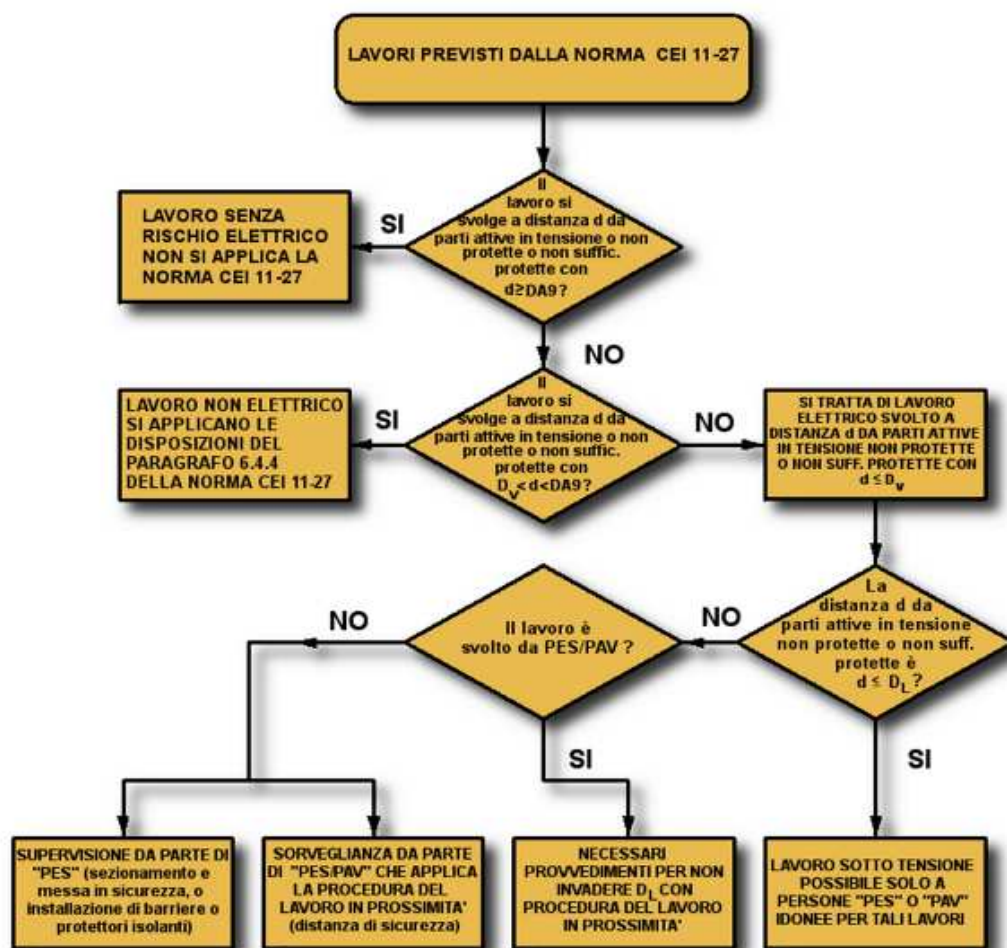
LAVORI PREVISTI DALLA NORMA CEI 11-27

Il lavoro si svolge a distanza d da parti attive in tensione o non protette o non suffic. protette con d≥DA9?

SI

LAVORO SENZA RISCHIO ELETTRICO NON SI APPLICA LA NORMA CEI 11-27

NO

Il lavoro si svolge a distanza d da parti attive in tensione o non protette o non suffic. protette con $D_V$<d<DA9?

SI

LAVORO NON ELETTRICO SI APPLICANO LE DISPOSIZIONI DEL PARAGRAFO 6.4.4 DELLA NORMA CEI 11-27

NO

SI TRATTA DI LAVORO ELETTRICO SVOLTO A DISTANZA d DA PARTI ATTIVE IN TENSIONE NON PROTETTE O NON SUFF. PROTETTE CON d ≤ $D_V$

La distanza d da parti attive in tensione non protette o non suff. protette è d ≤ $D_L$?

NO

Il lavoro è svolto da PES/PAV ?

NO

SI

SI

SUPERVISIONE DA PARTE DI "PES" (sezionamento e messa in sicurezza, o installazione di barriere o protettori isolanti)

SORVEGLIANZA DA PARTE DI "PES/PAV" CHE APPLICA LA PROCEDURA DEL LAVORO IN PROSSIMITA' (distanza di sicurezza)

NECESSARI PROVVEDIMENTI PER NON INVADERE $D_L$ CON PROCEDURA DEL LAVORO IN PROSSIMITA'

LAVORO SOTTO TENSIONE POSSIBILE SOLO A PERSONE "PES" O "PAV" IDONEE PER TALI LAVORI